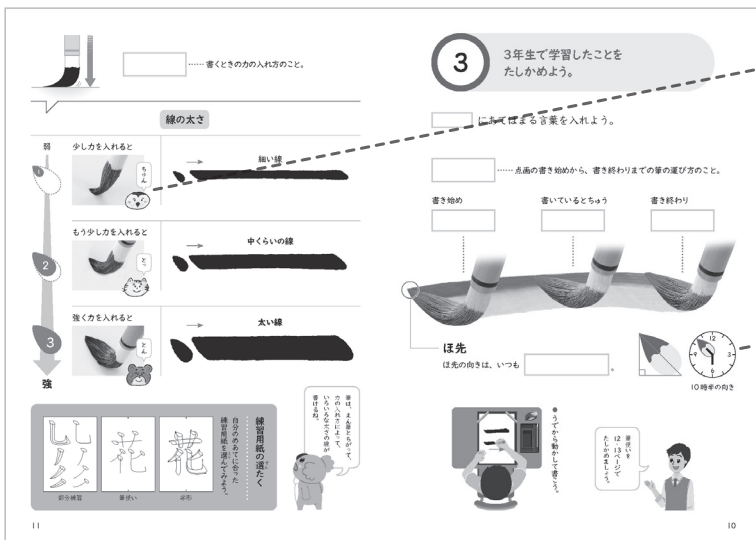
……書くときの力の入れ方のこと。

線の太さ

弱

少し力を入れると

ちょん

細い線

もう少し力を入れると

とっ

中くらいの線

強く力を入れると

とん

太い線

強

1

2

3

練習用紙の選び方

自分のめあてに合った練習用紙を選んでみよう。

部分練習

筆使い

全体

筆は、えん筆とちがって、力の入れ方によって、いろいろな太さの線が書けるね。

11

3

3年生で学習したことをたしかめよう。

にあてはまる言葉を入れよう。

……点画の書き始めから、書き終わりまでの筆の運び方のこと。

書き始め

書いているとちゅう

書き終わり

ほ先

ほ先の向きは、いつも

10時の向き

●うでから動かして書こう。

筆使いを12・13ページでたしかめましょう。

10